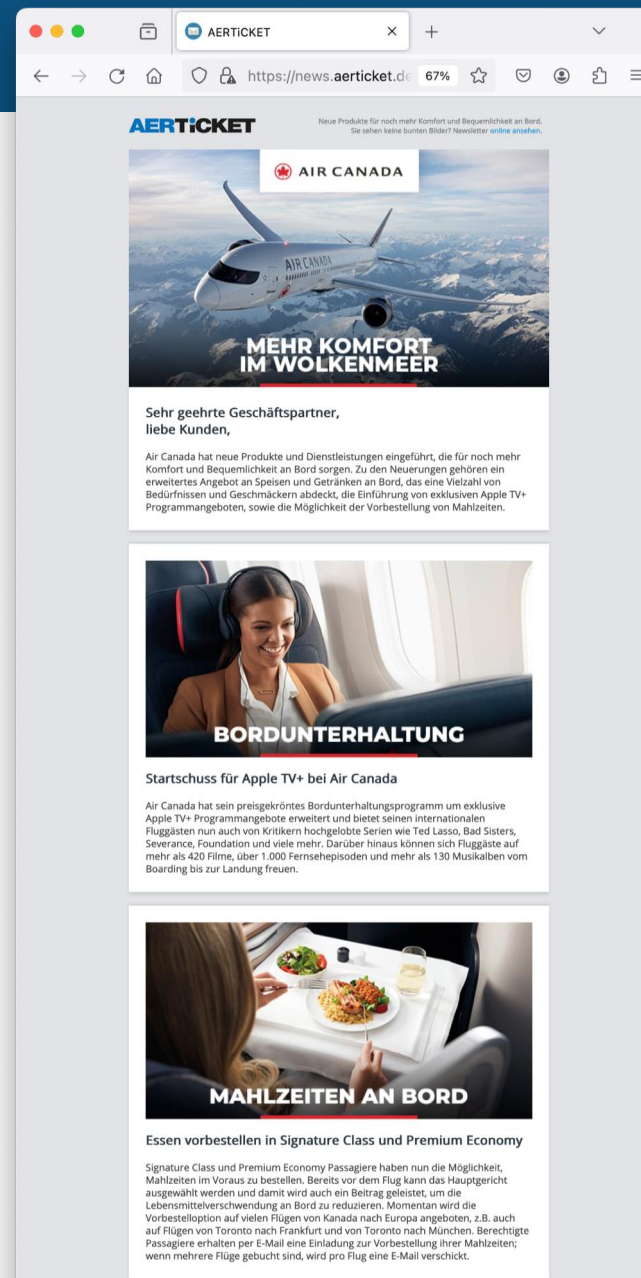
AERTiCKET

https://news.aerticket.de 67%

AERTiCKET

Neue Produkte für noch mehr Komfort und Bequemlichkeit an Bord.
Sie sehen keine bunten Bilder? Newsletter online ansehen.

AIR CANADA

AIR CANADA

MEHR KOMFORT IM WOLKENMEER

Sehr geehrte Geschäftspartner,
liebe Kunden,

Air Canada hat neue Produkte und Dienstleistungen eingeführt, die für noch mehr Komfort und Bequemlichkeit an Bord sorgen. Zu den Neuerungen gehören ein erweitertes Angebot an Speisen und Getränken an Bord, das eine Vielzahl von Bedürfnissen und Geschmäckern abdeckt, die Einführung von exklusiven Apple TV+ Programmangeboten, sowie die Möglichkeit der Vorbestellung von Mahlzeiten.

BORDUNTERHALTUNG

Startschuss für Apple TV+ bei Air Canada

Air Canada hat sein preisgekröntes Bordunterhaltungsprogramm um exklusive Apple TV+ Programmangebote erweitert und bietet seinen internationalen Fluggästen nun auch von Kritikern hochgelobte Serien wie Ted Lasso, Bad Sisters, Severance, Foundation und viele mehr. Darüber hinaus können sich Fluggäste auf mehr als 420 Filme, über 1.000 Fernsehepisoden und mehr als 130 Musikalben vom Boarding bis zur Landung freuen.

MAHLZEITEN AN BORD

Essen vorbestellen in Signature Class und Premium Economy

Signature Class und Premium Economy Passagiere haben nun die Möglichkeit, Mahlzeiten im Voraus zu bestellen. Bereits vor dem Flug kann das Hauptgericht ausgewählt werden und damit wird auch ein Beitrag geleistet, um die Lebensmittelverschwendung an Bord zu reduzieren. Momentan wird die Vorbestelloption auf vielen Flügen von Kanada nach Europa angeboten, z.B. auch auf Flügen von Toronto nach Frankfurt und von Toronto nach München. Berechtigte Passagiere erhalten per E-Mail eine Einladung zur Vorbestellung ihrer Mahlzeiten; wenn mehrere Flüge gebucht sind, wird pro Flug eine E-Mail verschickt.